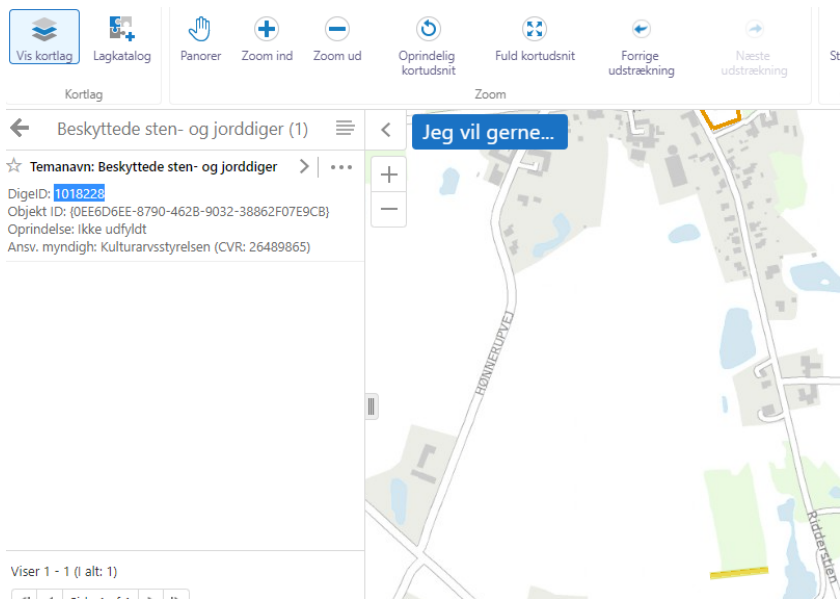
Vis kortlag
Lagkatalog
Kortlag
Panorer
Zoom ind
Zoom ud
Oprindelig kortudsnit
Fuld kortudsnit
Forrige udstrækning
Næste udstrækning
Zoom
St

Beskyttede sten- og jorddiger (1)

Temanavn: Beskyttede sten- og jorddiger

DigeID: 1018228
Objekt ID: {0EE6D6EE-8790-462B-9032-38862F07E9CB}
Oprindelse: Ikke udfyldt
Ansv. myndigh: Kulturarvsstyrelsen (CVR: 26489865)

Viser 1 - 1 (I alt: 1)

Jeg vil gerne...
+
−
HØNNERUPVEJ
Ridderstien
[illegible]